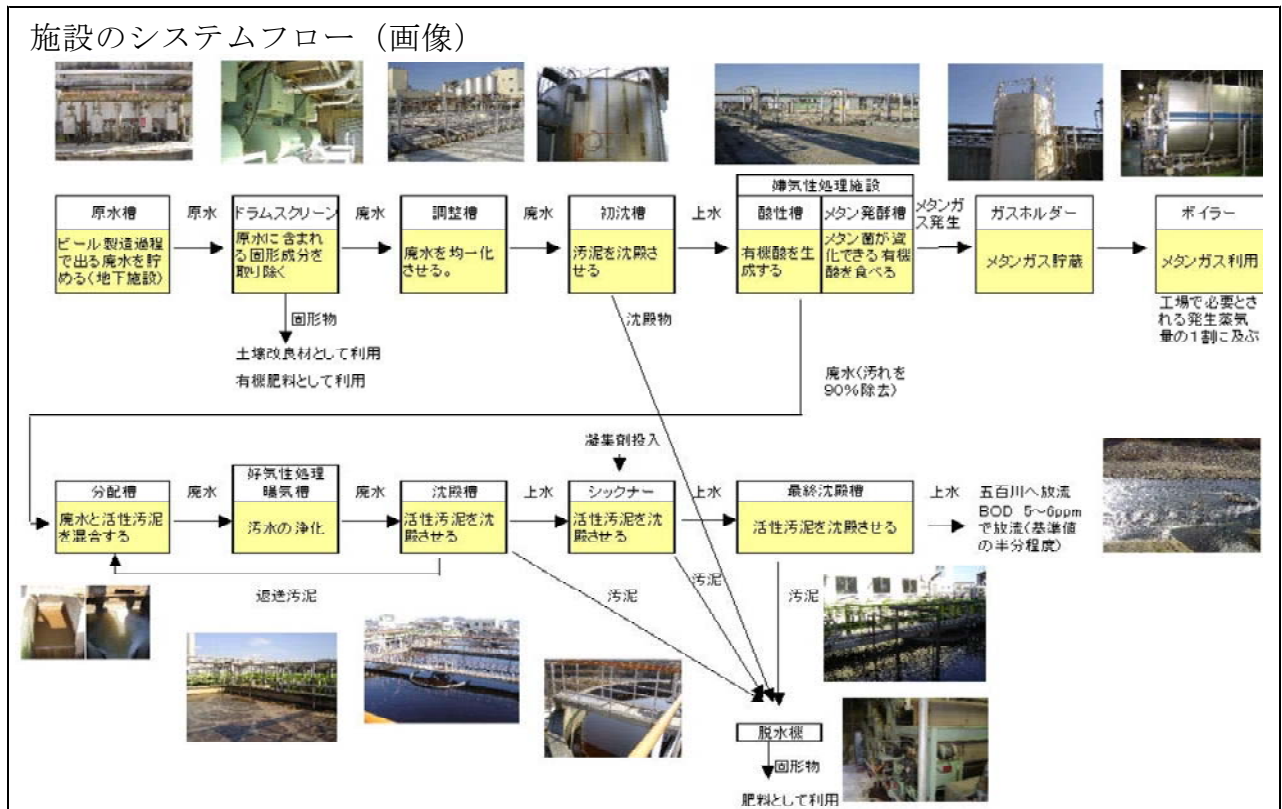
施設のシステムフロー（画像）

原水槽
ビール製造過程で出る廃水を貯める（地下施設）

原水

ドラムスクリーン
原水に含まれる固形成分を取り除く

固形物
土壌改良材として利用
有機肥料として利用

廃水

調整槽
廃水を均一化させる。

廃水

初沈槽
汚泥を沈殿させる

沈殿物

上水

嫌気性処理施設
酸性槽
有機酸を生成する
メタン発酵槽
メタン菌が消化できる有機酸を食べる

メタンガス発生

ガスホルダー
メタンガス貯蔵

ボイラー
メタンガス利用
工場で必要とされる発生蒸気量の１割に及ぶ

廃水（汚れを90%除去）

分配槽
廃水と活性汚泥を混合する

廃水

好気性処理
曝気槽
汚水の浄化

廃水

沈殿槽
活性汚泥を沈殿させる

返送汚泥

上水

凝集剤投入

シックナー
活性汚泥を沈殿させる

上水

最終沈殿槽
活性汚泥を沈殿させる

上水
五百川へ放流
BOD 5～6ppmで放流（基準値の半分程度）

汚泥
汚泥
汚泥

脱水機
固形物
肥料として利用